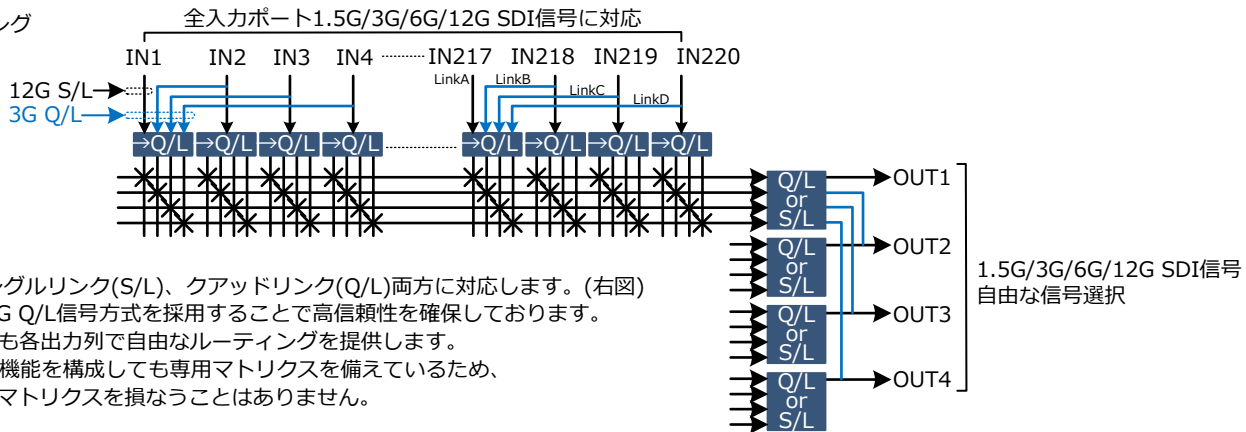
ング

全入力ポート1.5G/3G/6G/12G SDI信号に対応

IN1 IN2 IN3 IN4 IN217 IN218 IN219 IN220

LinkA LinkB LinkC LinkD

12G S/L
3G Q/L

→Q/L →Q/L →Q/L →Q/L →Q/L →Q/L →Q/L →Q/L

Q/L or S/L
Q/L or S/L
Q/L or S/L
Q/L or S/L

OUT1
OUT2
OUT3
OUT4

1.5G/3G/6G/12G SDI信号
自由な信号選択

ングルリンク(S/L)、クアッドリンク(Q/L)両方に対応します。(右図)
G Q/L信号方式を採用することで高信頼性を確保しております。
も各出力列で自由なルーティングを提供します。
機能を構成しても専用マトリクスを備えているため、
マトリクスを損なうことはありません。